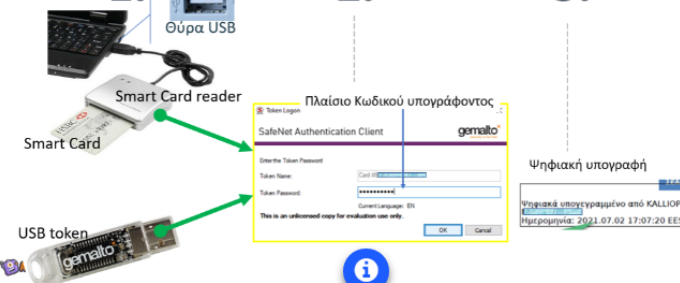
Θύρα USB

Smart Card reader

Smart Card

USB token

gemalto

Πλαίσιο Κωδικού υπογράφοντος

Token Logon

SafeNet Authentication Client

gemalto

Enter the Token Password

Token Name:

Card #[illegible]

Token Password:

•••••••••••

Current Language: EN

This is an unlicensed copy for evaluation use only.

OK

Cancel

Ψηφιακή υπογραφή

Ψηφιακά υπογεγραμμένο από KALLIOP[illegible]

Ημερομηνία: 2021.07.02 17:07:20 EE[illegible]